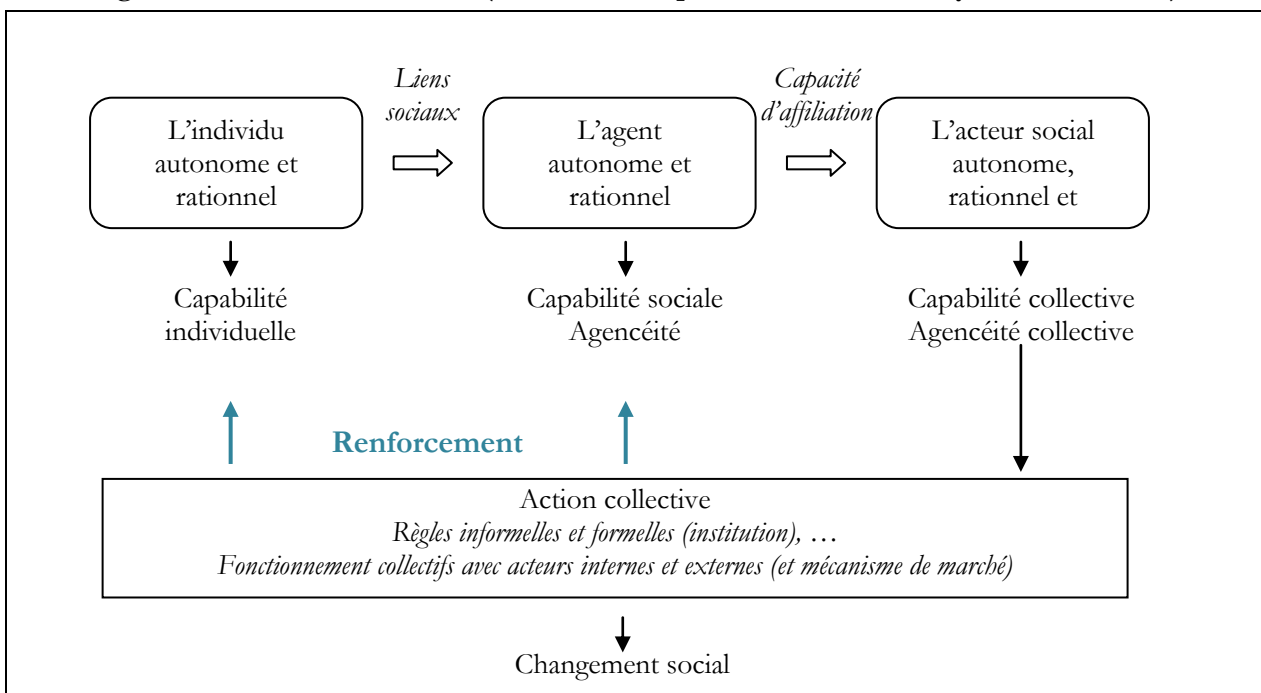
L'individu autonome et rationnel

Liens sociaux

L'agent autonome et rationnel

Capacité d'affiliation

L'acteur social autonome, rationnel et

Capabilité individuelle

Capabilité sociale
Agencéité

Capabilité collective
Agencéité collective

Renforcement

Action collective
*Règles informelles et formelles (institution), …*
*Fonctionnement collectifs avec acteurs internes et externes (et mécanisme de marché)*

Changement social